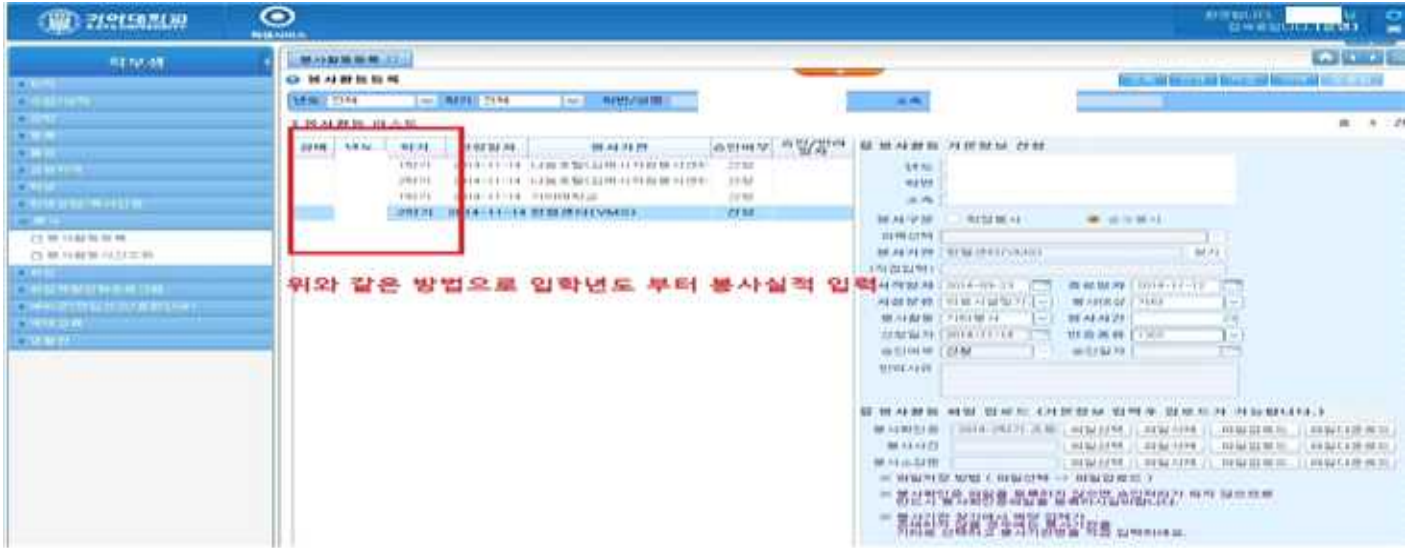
위와 같은 방법으로 입학년도 부터 봉사실적 입력

봉사활동등록

봉사활동 리스트

| 선택 | 년도 | 학기 | 신청일자 | 봉사기관 | 승인여부 |
|---|---|---|---|---|---|
| | | 1학기 | 2014-11-14 | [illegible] | 승인 |
| | | 2학기 | 2014-11-14 | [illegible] | 승인 |
| | | 1학기 | 2014-11-14 | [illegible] | 승인 |
| | | 2학기 | 2014-11-14 | 한림센터(VMS) | 승인 |

봉사활동 기본정보 입력

년도

학번

소속

봉사구분

봉사기관

시작일자 2014-09-23

종료일자 2014-11-12

신청일자 2014-11-14

승인여부 승인

봉사활동 파일 업로드 (기본정보 입력후 업로드가 가능합니다.)

파일선택

파일삭제

파일업로드

파일다운로드